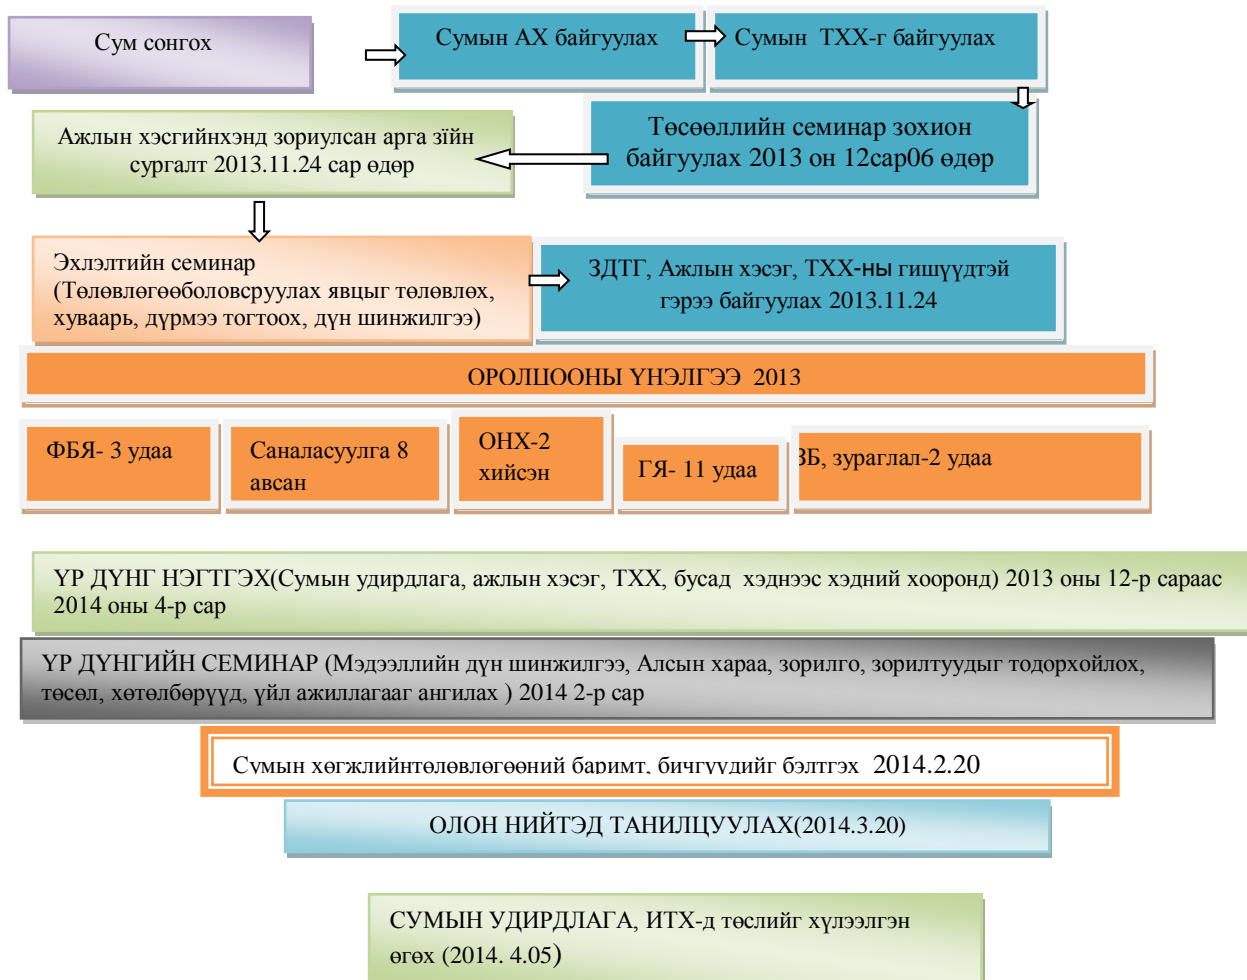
Сум сонгох

Сумын АХ байгуулах

Сумын ТХХ-г байгуулах

Төсөөллийн семинар зохион байгуулах 2013 он 12сар06 өдөр

Ажлын хэсгийнхэнд зориулсан арга зүйн сургалт 2013.11.24 сар өдөр

Эхлэлтийн семинар (Төлөвлөгөөболовсруулах явцыг төлөвлөх, хуваарь, дүрмээ тогтоох, дүн шинжилгээ)

ЗДТГ, Ажлын хэсэг, ТХХ-ны гишүүдтэй гэрээ байгуулах 2013.11.24

ОРОЛЦООНЫ ҮНЭЛГЭЭ 2013

ФБЯ- 3 удаа

Саналасуулга 8 авсан

ОНХ-2 хийсэн

ГЯ- 11 удаа

ЗБ, зураглал-2 удаа

ҮР ДҮНГ НЭГТГЭХ(Сумын удирдлага, ажлын хэсэг, ТХХ, бусад хэднээс хэдний хооронд) 2013 оны 12-р сараас 2014 оны 4-р сар

ҮР ДҮНГИЙН СЕМИНАР (Мэдээллийн дүн шинжилгээ, Алсын хараа, зорилго, зорилтуудыг тодорхойлох, төсөл, хөтөлбөрүүд, үйл ажиллагааг ангилах ) 2014 2-р сар

Сумын хөгжлийнтөлөвлөгөөний баримт, бичгүүдийг бэлтгэх 2014.2.20

ОЛОН НИЙТЭД ТАНИЛЦУУЛАХ(2014.3.20)

СУМЫН УДИРДЛАГА, ИТХ-д төслийг хүлээлгэн өгөх (2014. 4.05)